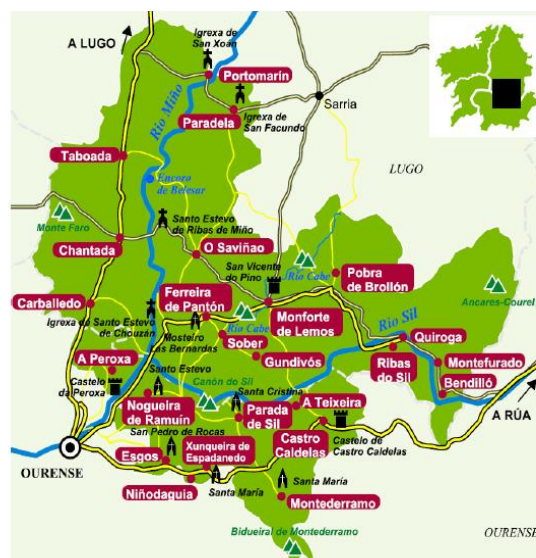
A LUGO

Igrexa de San Xoán

Portomarín

Sarria

Paradela

Igrexa de San Facundo

Río Miño

Taboada

LUGO

Encoro de Belesar

Monte Faro

Santo Estevo de Ribas de Miño

Chantada

O Saviñao

San Vicente do Pino

Río Cabe

Pobra de Brollón

Carballedo

Ferreira de Pantón

Monforte de Lemos

Ancares-Courel

Igrexa de Santo Estevo de Chouzán

Mosteiro das Bernardas

Río Cabe

Río Sil

Quiroga

Sober

A Peroxa

Gundivós

Ribas do Sil

Montefurado

Santo Estevo

Bendilló

Castelo da Peroxa

Canón do Sil

Nogueira de Ramuín

Santa Cristina

A Teixeira

Parada de Sil

A RÚA

San Pedro de Rocas

Castro Caldelas

Castelo de Castro Caldelas

Xunqueira de Espadanedo

OURENSE

Esgos

Santa María

Santa María

Niñodaguia

Montederramo

Bidueiral de Montederramo

OURENSE